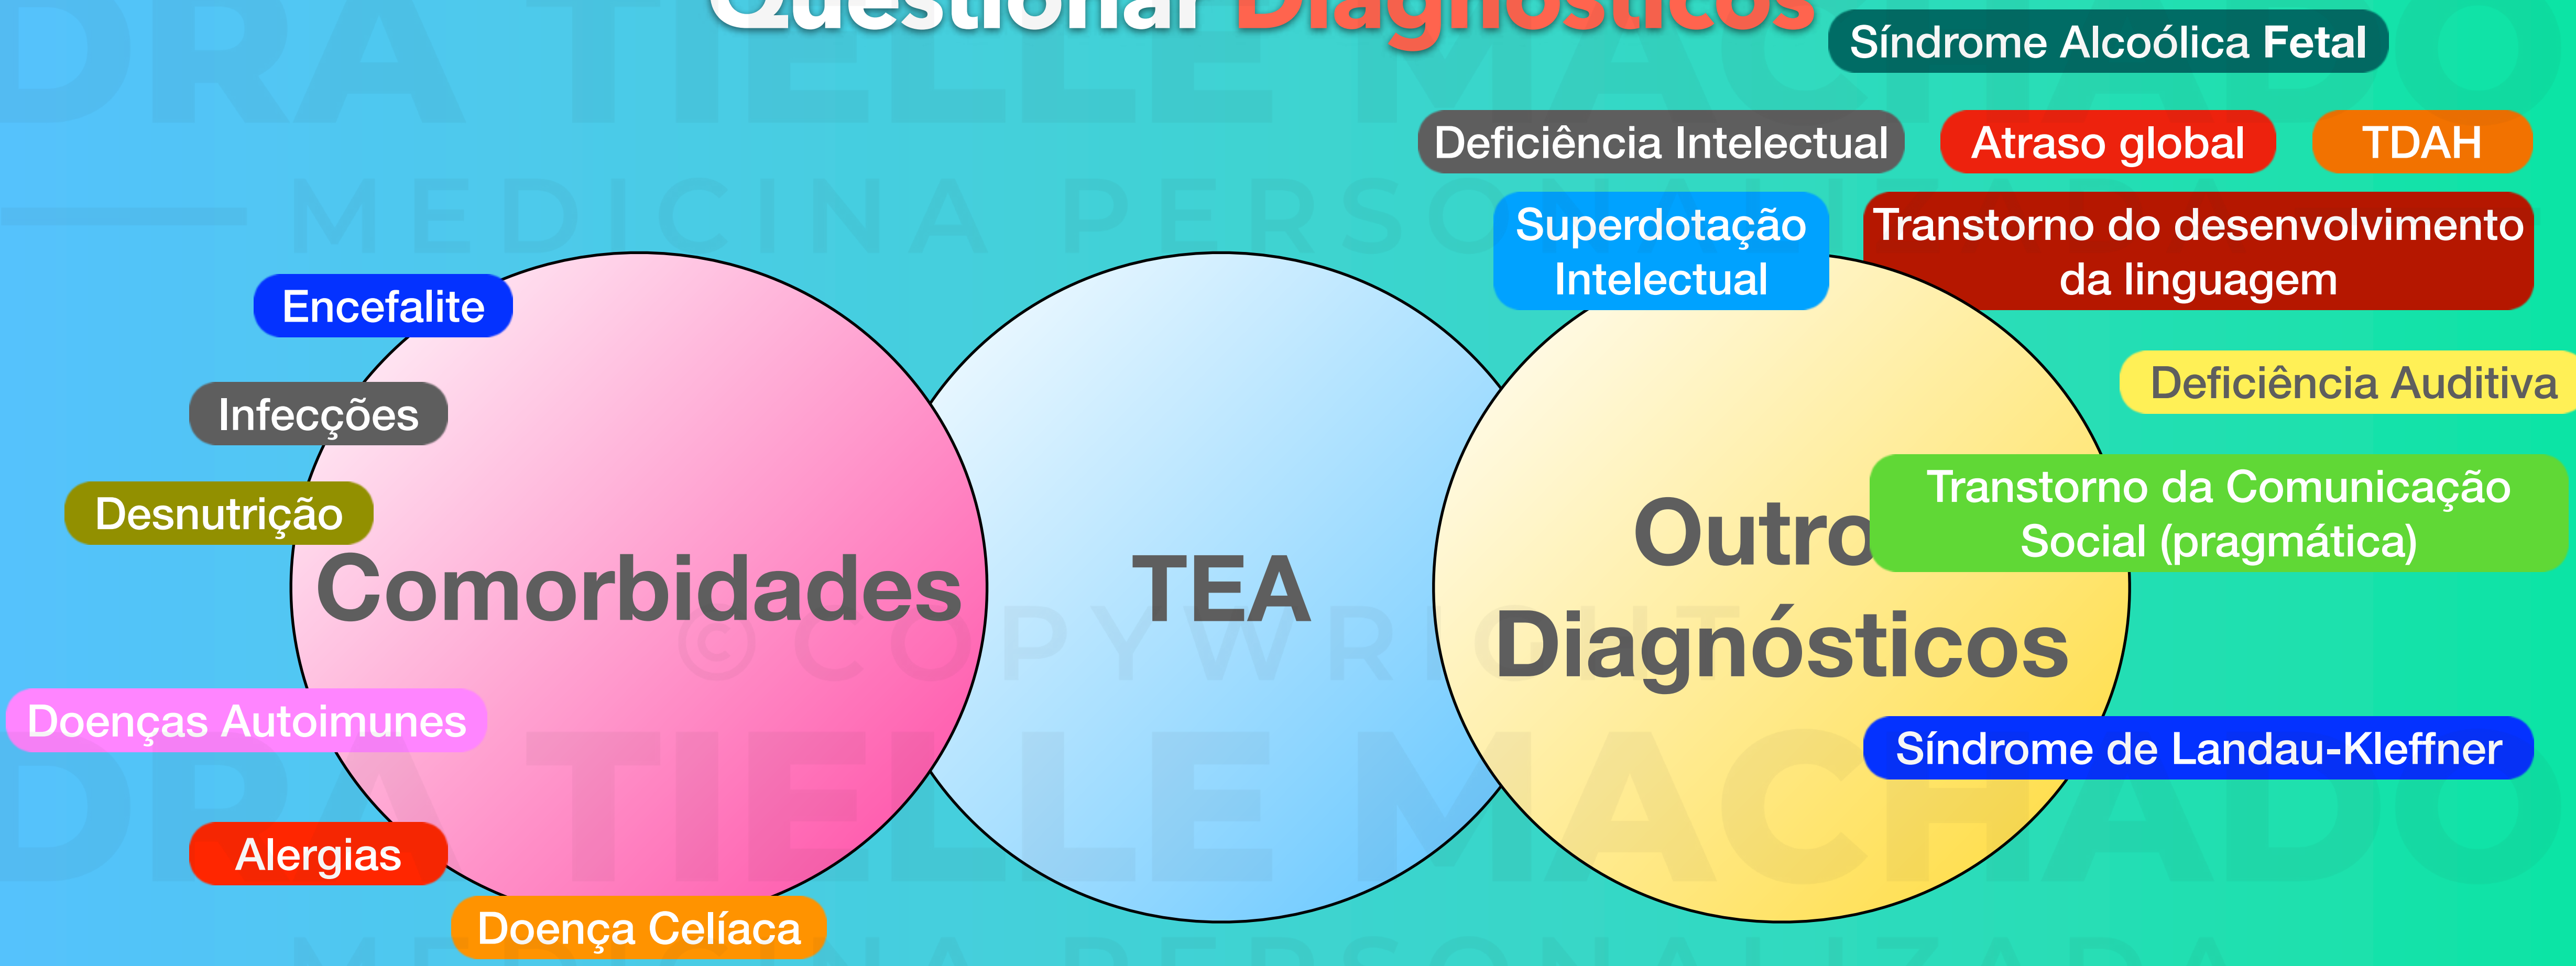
Questionar Diagnósticos

Síndrome Alcoólica Fetal

Deficiência Intelectual

Atraso global

TDAH

Superdotação Intelectual

Transtorno do desenvolvimento da linguagem

Deficiência Auditiva

Transtorno da Comunicação Social (pragmática)

Síndrome de Landau-Kleffner

Encefalite

Infecções

Desnutrição

Comorbidades

TEA

Outro Diagnósticos

Doenças Autoimunes

Alergias

Doença Celíaca

DRA TIELLE MACHADO
MEDICINA PERSONALIZADA
© COPYWRIGHT
DRA TIELLE MACHADO
MEDICINA PERSONALIZADA